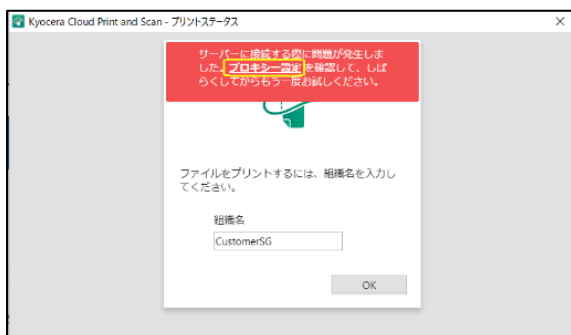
Kyocera Cloud Print and Scan - プリントステータス

×

サーバーに接続する際に問題が発生しました。プロキシー設定を確認して、しばらくしてからもう一度お試しください。

ファイルをプリントするには、組織名を入力してください。

組織名

CustomerSG

OK